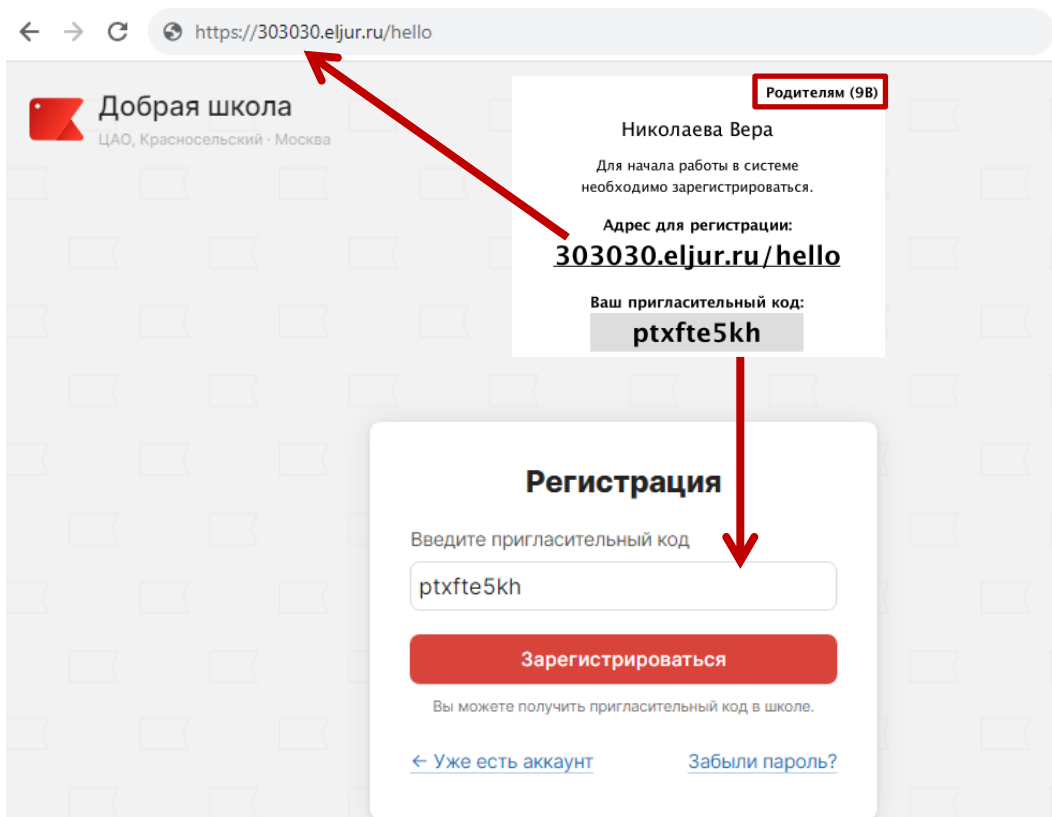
https://303030.eljur.ru/hello

Добрая школа
ЦАО, Красносельский · Москва

Родителям (9В)

Николаева Вера

Для начала работы в системе необходимо зарегистрироваться.

Адрес для регистрации:
303030.eljur.ru/hello

Ваш пригласительный код:
ptxfte5kh

Регистрация

Введите пригласительный код

ptxfte5kh

Зарегистрироваться

Вы можете получить пригласительный код в школе.

← Уже есть аккаунт

Забыли пароль?